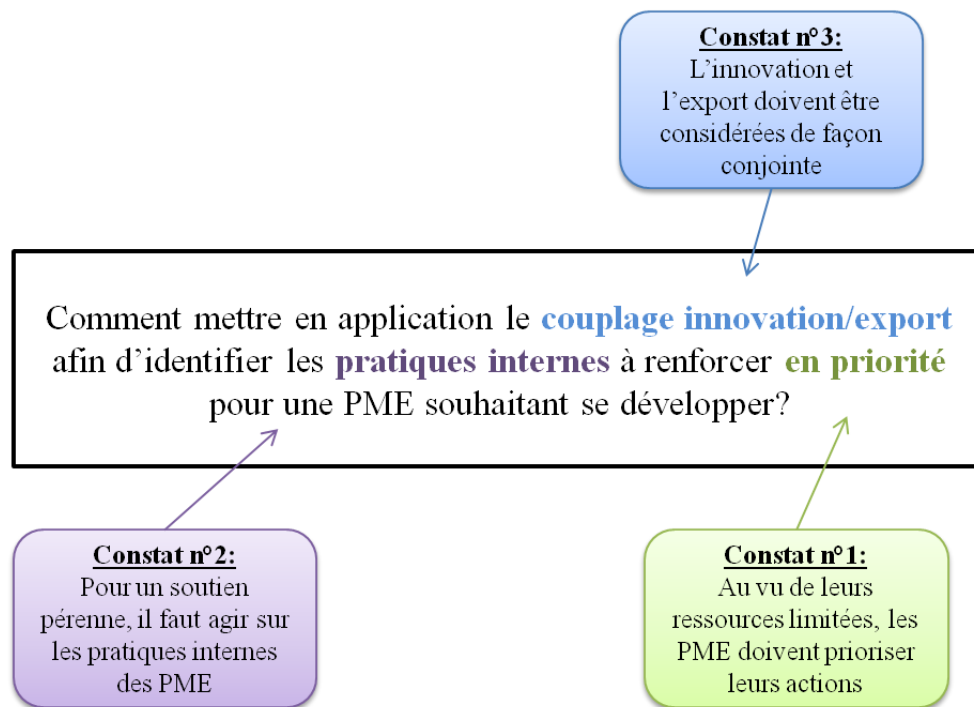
Constat n°3:
L'innovation et l'export doivent être considérées de façon conjointe

Comment mettre en application le couplage innovation/export afin d'identifier les pratiques internes à renforcer en priorité pour une PME souhaitant se développer?

Constat n°2:
Pour un soutien pérenne, il faut agir sur les pratiques internes des PME

Constat n°1:
Au vu de leurs ressources limitées, les PME doivent prioriser leurs actions